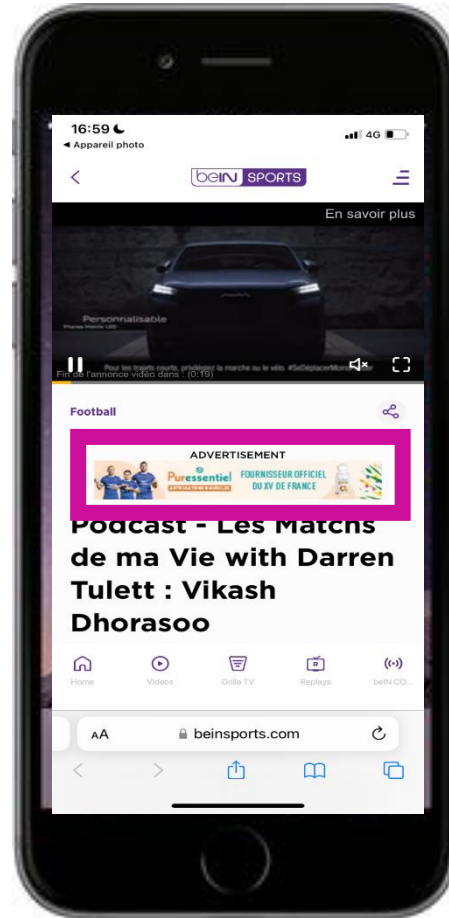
16:59
◀ Appareil photo
4G

beIN SPORTS

En savoir plus

Personnalisable

Pour les trajets courts, privilégiez la marche ou le vélo. #SeDéplacerMoinsPolluer

Fin de l'annonce vidéo dans : (0:19)

Football

ADVERTISEMENT

Puressentiel FOURNISSEUR OFFICIEL DU XV DE FRANCE

Podcast - Les Matchs de ma Vie with Darren Tulett : Vikash Dhorasoo

Home Videos Grille TV Replays beIN CO...

AA beinsports.com